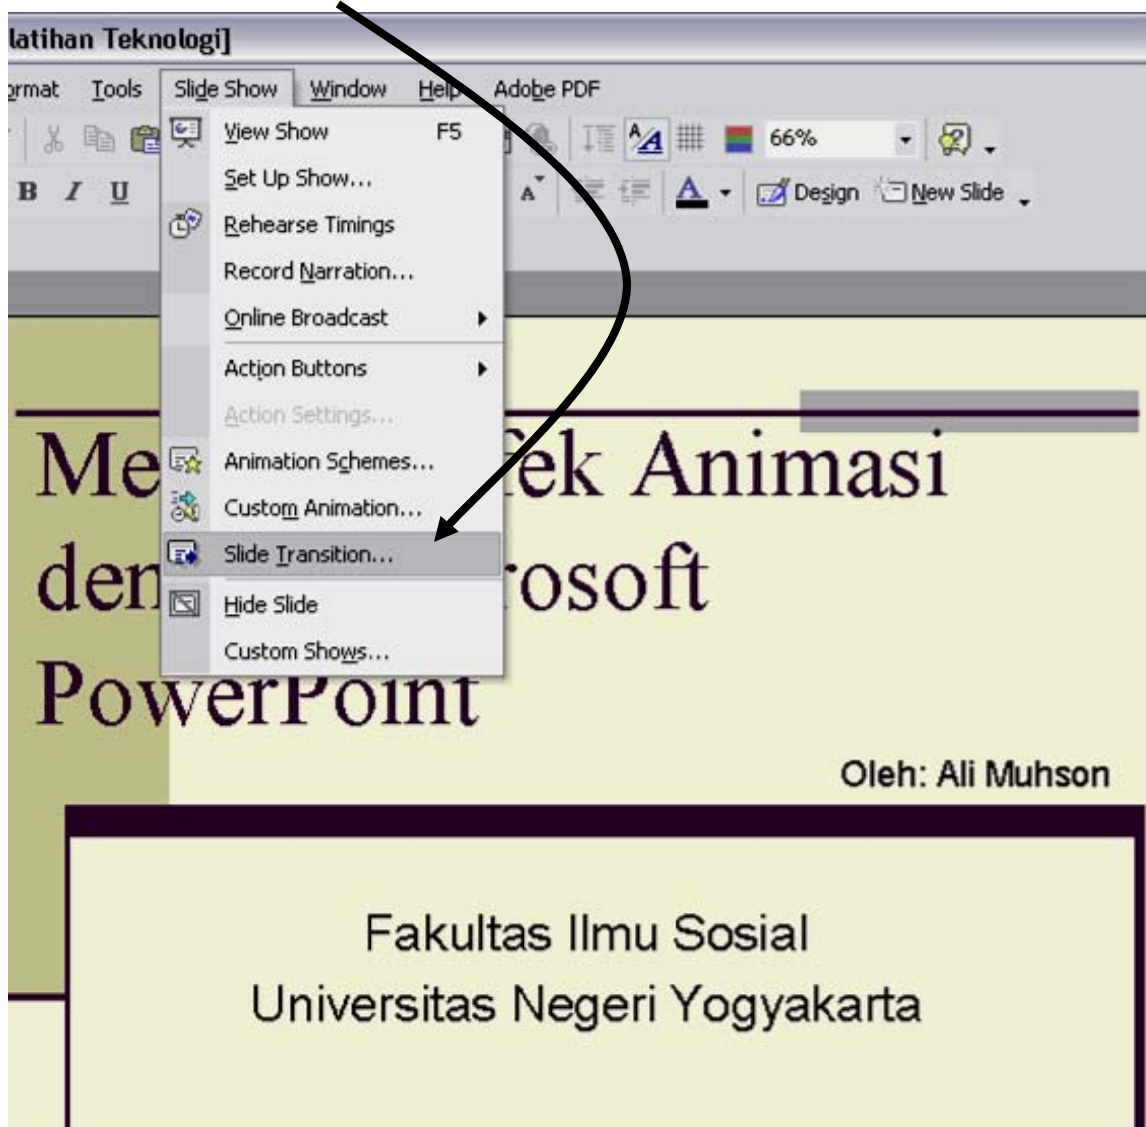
latihan Teknologi]

ormat Tools Slide Show Window Help Adobe PDF

66%

B I U

Design New Slide

View Show F5
Set Up Show...
Rehearse Timings
Record Narration...
Online Broadcast
Action Buttons
Action Settings...
Animation Schemes...
Custom Animation...
Slide Transition...
Hide Slide
Custom Shows...

Me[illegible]fek Animasi den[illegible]rosoft PowerPoint

Oleh: Ali Muhson

Fakultas Ilmu Sosial
Universitas Negeri Yogyakarta